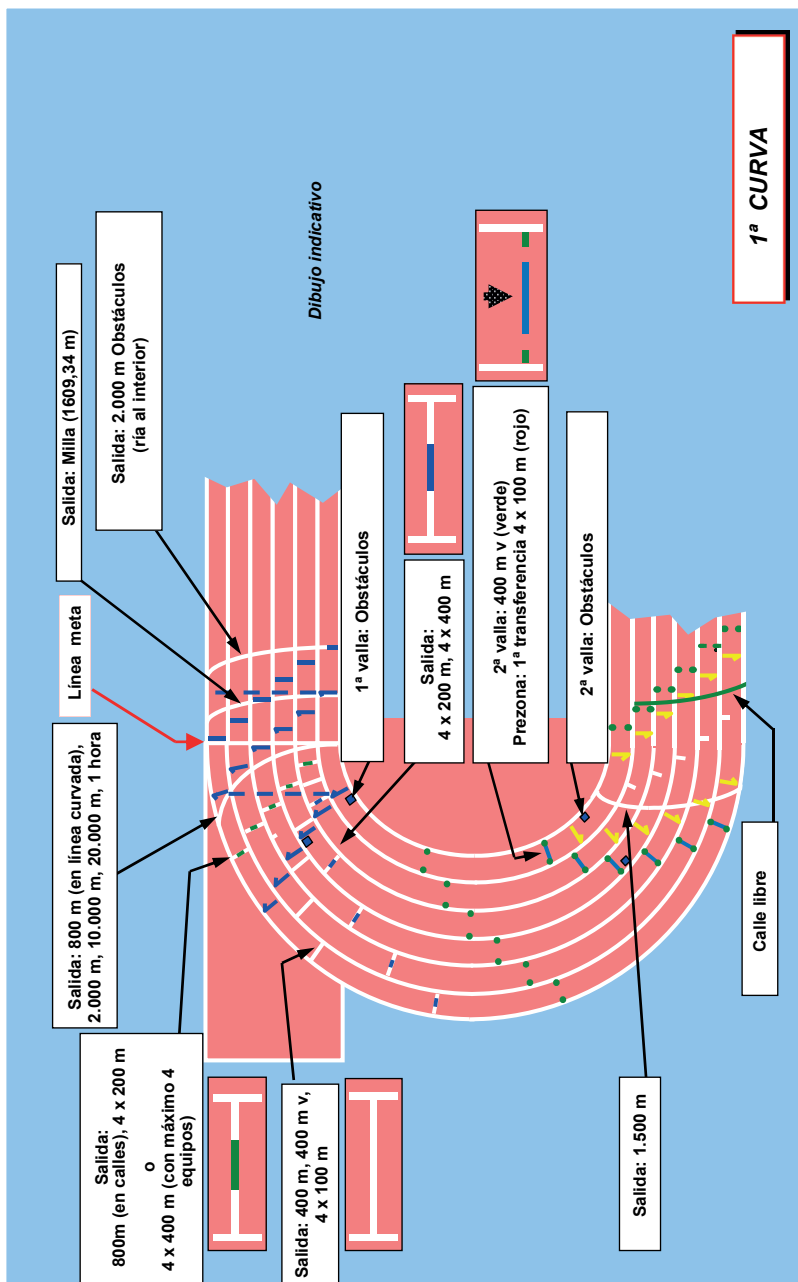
1ª CURVA

Dibujo indicativo

Salida: Milla (1609,34 m)

Salida: 2.000 m Obstáculos (ría al interior)

Línea meta

1ª valla: Obstáculos

Salida: 4 x 200 m, 4 x 400 m

2ª valla: 400 m v (verde)
Prezona: 1ª transferencia 4 x 100 m (rojo)

2ª valla: Obstáculos

Salida: 800 m (en línea curvada), 2.000 m, 10.000 m, 20.000 m, 1 hora

Salida: 800m (en calles), 4 x 200 m
o
4 x 400 m (con máximo 4 equipos)

Salida: 400 m, 400 m v, 4 x 100 m

Salida: 1.500 m

Calle libre